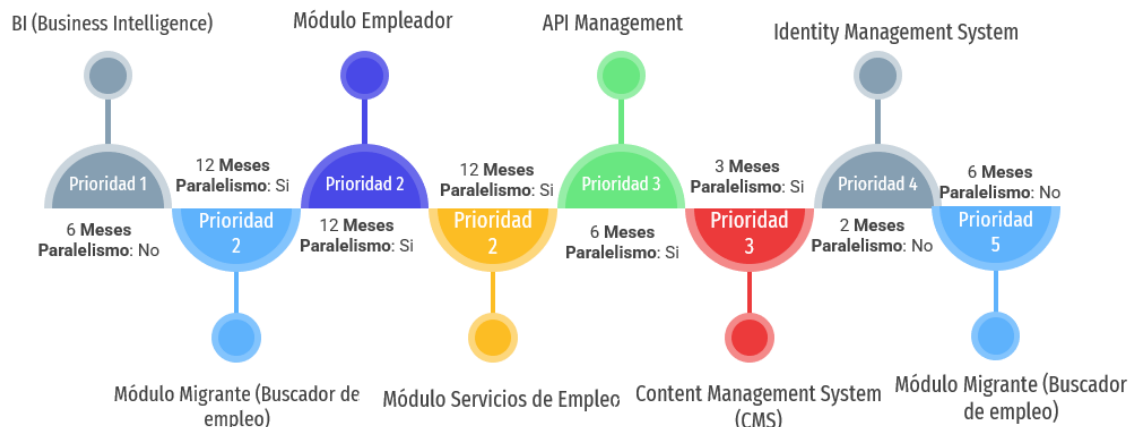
BI (Business Intelligence)

Prioridad 1

6 Meses
Paralelismo: No

12 Meses
Paralelismo: Si

Prioridad 2

Módulo Migrante (Buscador de empleo)

Módulo Empleador

Prioridad 2

12 Meses
Paralelismo: Si

12 Meses
Paralelismo: Si

Prioridad 2

Módulo Servicios de Empleo

API Management

Prioridad 3

6 Meses
Paralelismo: Si

3 Meses
Paralelismo: Si

Prioridad 3

Content Management System (CMS)

Identity Management System

Prioridad 4

2 Meses
Paralelismo: No

6 Meses
Paralelismo: No

Prioridad 5

Módulo Migrante (Buscador de empleo)